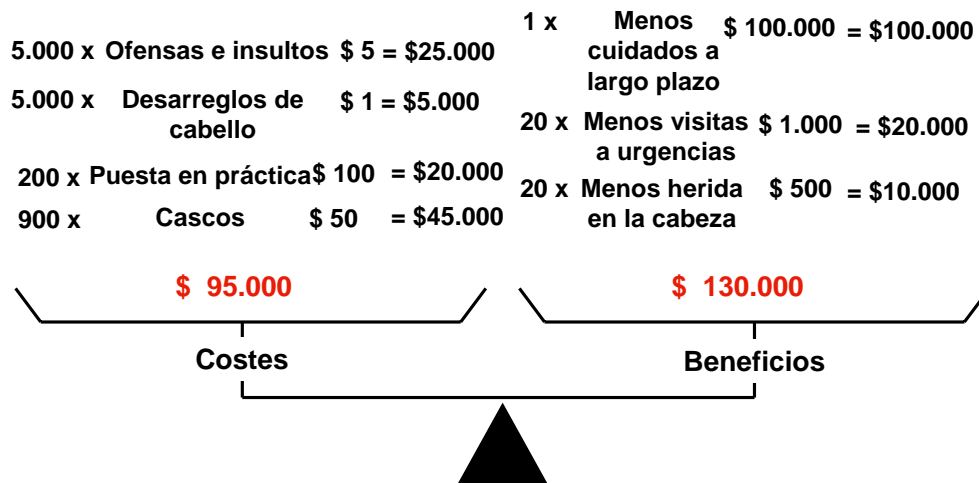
5.000 x Ofensas e insultos $ 5 = $25.000

5.000 x Desarreglos de cabello $ 1 = $5.000

200 x Puesta en práctica $ 100 = $20.000

900 x Cascos $ 50 = $45.000

$ 95.000

Costes

1 x Menos cuidados a largo plazo $ 100.000 = $100.000

20 x Menos visitas a urgencias $ 1.000 = $20.000

20 x Menos herida en la cabeza $ 500 = $10.000

$ 130.000

Beneficios